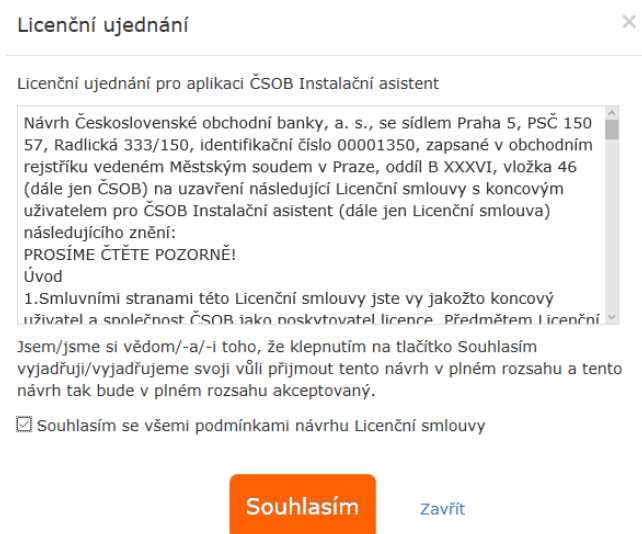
Licenční ujednání

×

Licenční ujednání pro aplikaci ČSOB Instalační asistent

Návrh Československé obchodní banky, a. s., se sídlem Praha 5, PSČ 150 57, Radlická 333/150, identifikační číslo 00001350, zapsané v obchodním rejstříku vedeném Městským soudem v Praze, oddíl B XXXVI, vložka 46 (dále jen ČSOB) na uzavření následující Licenční smlouvy s koncovým uživatelem pro ČSOB Instalační asistent (dále jen Licenční smlouva) následujícího znění:
PROSÍME ČTĚTE POZORNĚ!
Úvod
1.Smluvními stranami této Licenční smlouvy jste vy jakožto koncový uživatel a společnost ČSOB jako poskytovatel licence. Předmětem Licenční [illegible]

Jsem/jsme si vědom/-a/-i toho, že klepnutím na tlačítko Souhlasím vyjadřuji/vyjadřujeme svoji vůli přijmout tento návrh v plném rozsahu a tento návrh tak bude v plném rozsahu akceptovaný.

Souhlasím se všemi podmínkami návrhu Licenční smlouvy

Souhlasím

Zavřít